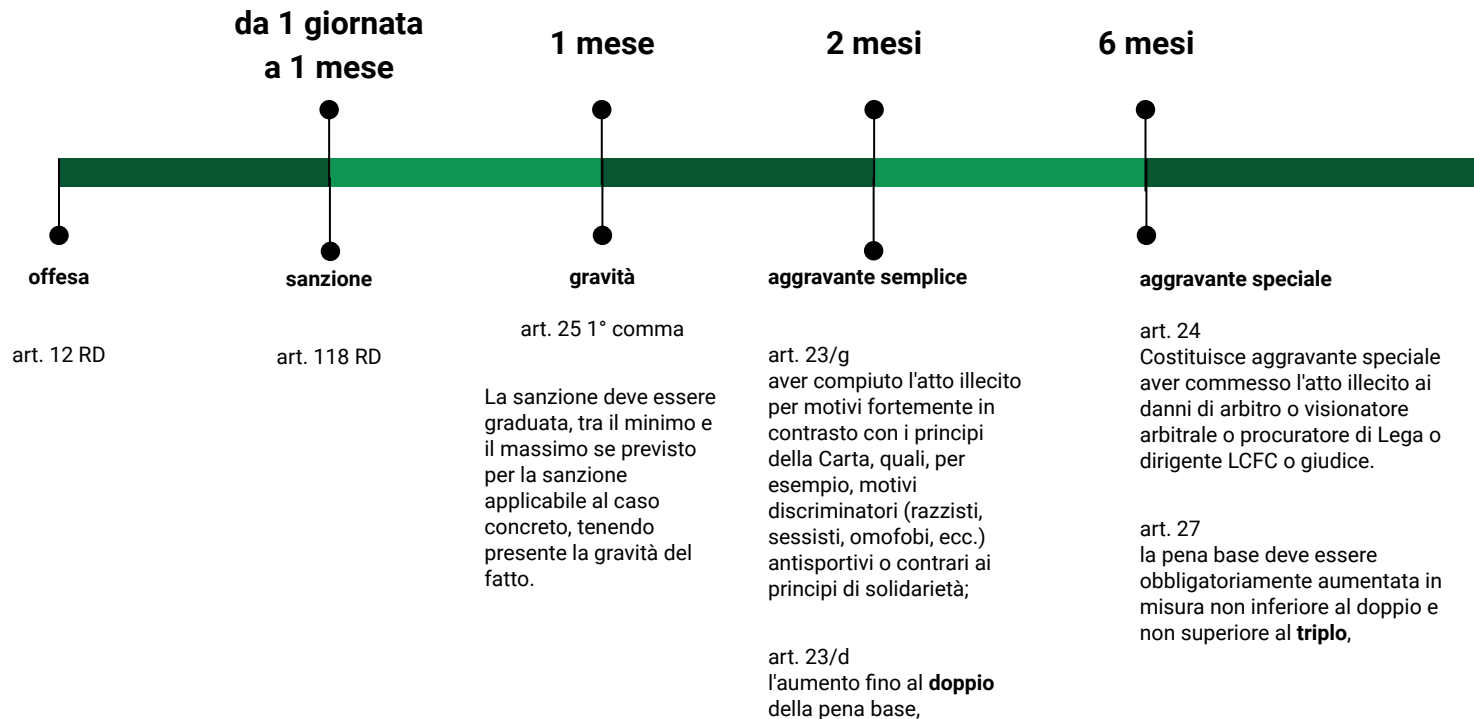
da 1 giornata a 1 mese

1 mese

2 mesi

6 mesi

offesa

art. 12 RD

sanzione

art. 118 RD

gravità

art. 25 1° comma

La sanzione deve essere graduata, tra il minimo e il massimo se previsto per la sanzione applicabile al caso concreto, tenendo presente la gravità del fatto.

aggravante semplice

art. 23/g
aver compiuto l'atto illecito per motivi fortemente in contrasto con i principi della Carta, quali, per esempio, motivi discriminatori (razzisti, sessisti, omofobi, ecc.) antisportivi o contrari ai principi di solidarietà;

art. 23/d
l'aumento fino al **doppio** della pena base,

aggravante speciale

art. 24
Costituisce aggravante speciale aver commesso l'atto illecito ai danni di arbitro o visionatore arbitrale o procuratore di Lega o dirigente LCFC o giudice.

art. 27
la pena base deve essere obbligatoriamente aumentata in misura non inferiore al doppio e non superiore al **triplo**,